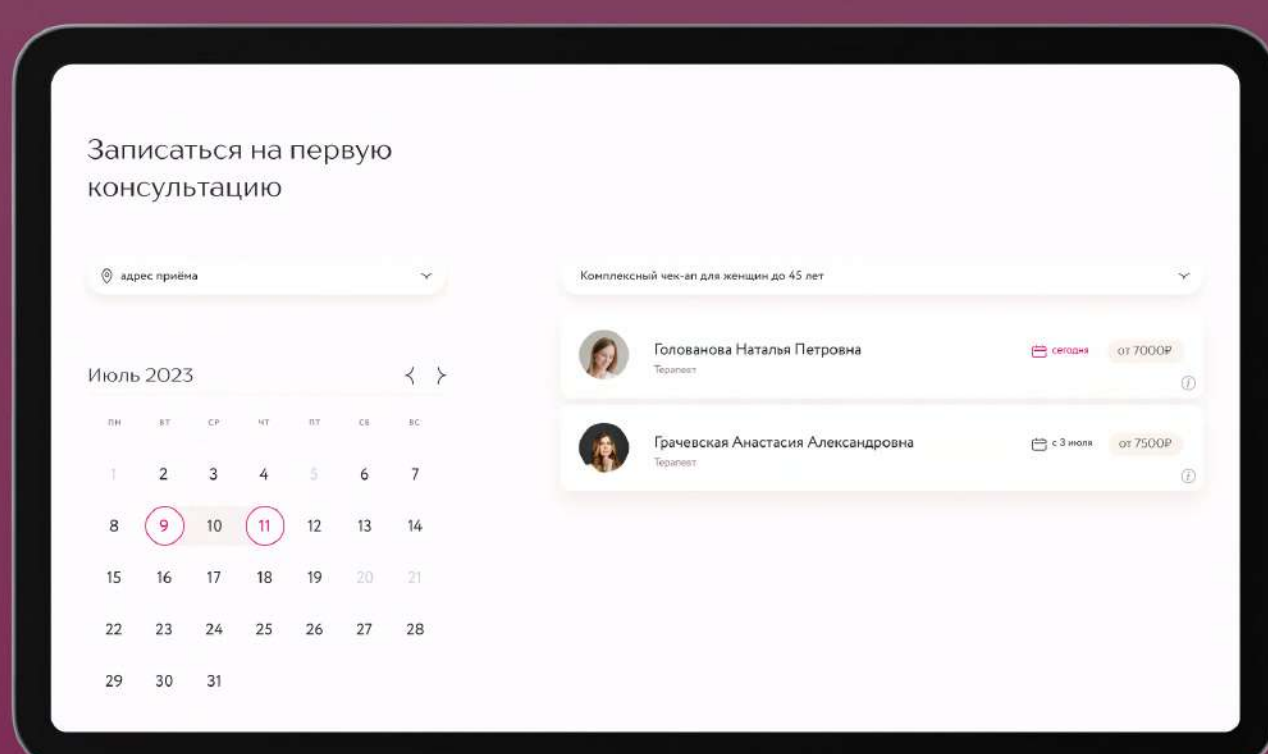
Записаться на первую консультацию

адрес приёма

Комплексный чек-ап для женщин до 45 лет

Июль 2023

| ПН | ВТ | СР | ЧТ | ПТ | СБ | ВС |
|---|---|---|---|---|---|---|
| 1 | 2 | 3 | 4 | 5 | 6 | 7 |
| 8 | 9 | 10 | 11 | 12 | 13 | 14 |
| 15 | 16 | 17 | 18 | 19 | 20 | 21 |
| 22 | 23 | 24 | 25 | 26 | 27 | 28 |
| 29 | 30 | 31 | | | | |

Голованова Наталья Петровна
Терапевт
сегодня
от 7000₽

Грачевская Анастасия Александровна
Терапевт
с 3 июля
от 7500₽